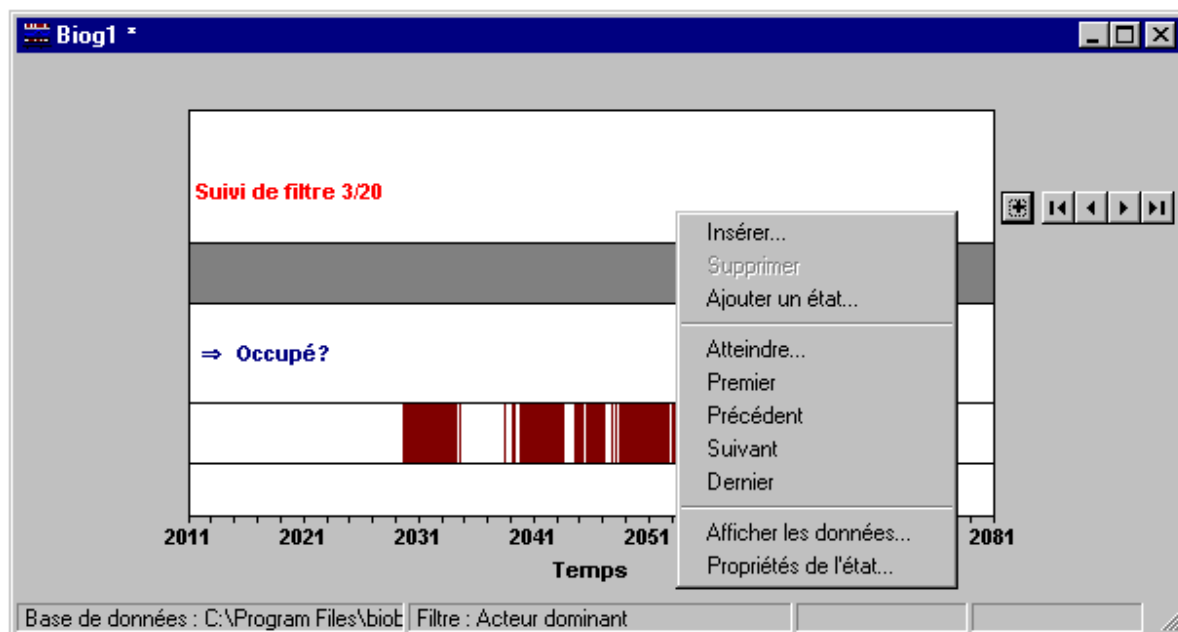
Biog1 *

Suivi de filtre 3/20

⇒ Occupé?

Insérer...
Supprimer
Ajouter un état...
Atteindre...
Premier
Précédent
Suivant
Dernier
Afficher les données...
Propriétés de l'état...

2011 2021 2031 2041 2051 2081

Temps

Base de données : C:\Program Files\biob
Filtre : Acteur dominant